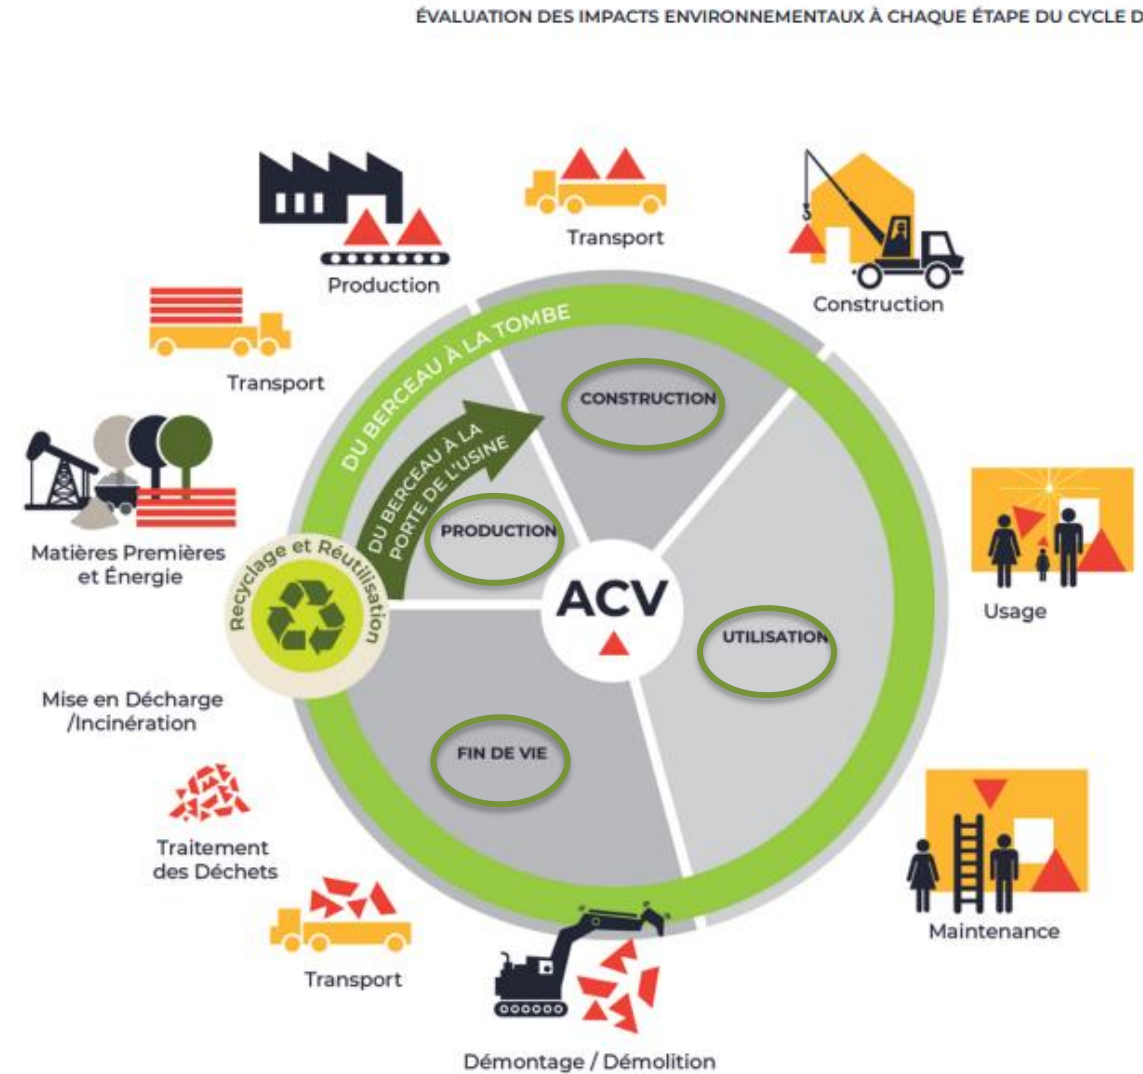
ÉVALUATION DES IMPACTS ENVIRONNEMENTAUX À CHAQUE ÉTAPE DU CYCLE D

Production

Transport

Construction

Transport

DU BERCEAU À LA TOMBE

DU BERCEAU À LA PORTE DE L'USINE

CONSTRUCTION

PRODUCTION

Matières Premières et Énergie

Recyclage et Réutilisation

ACV

UTILISATION

Usage

Mise en Décharge /Incinération

FIN DE VIE

Traitement des Déchets

Maintenance

Transport

Démontage / Démolition